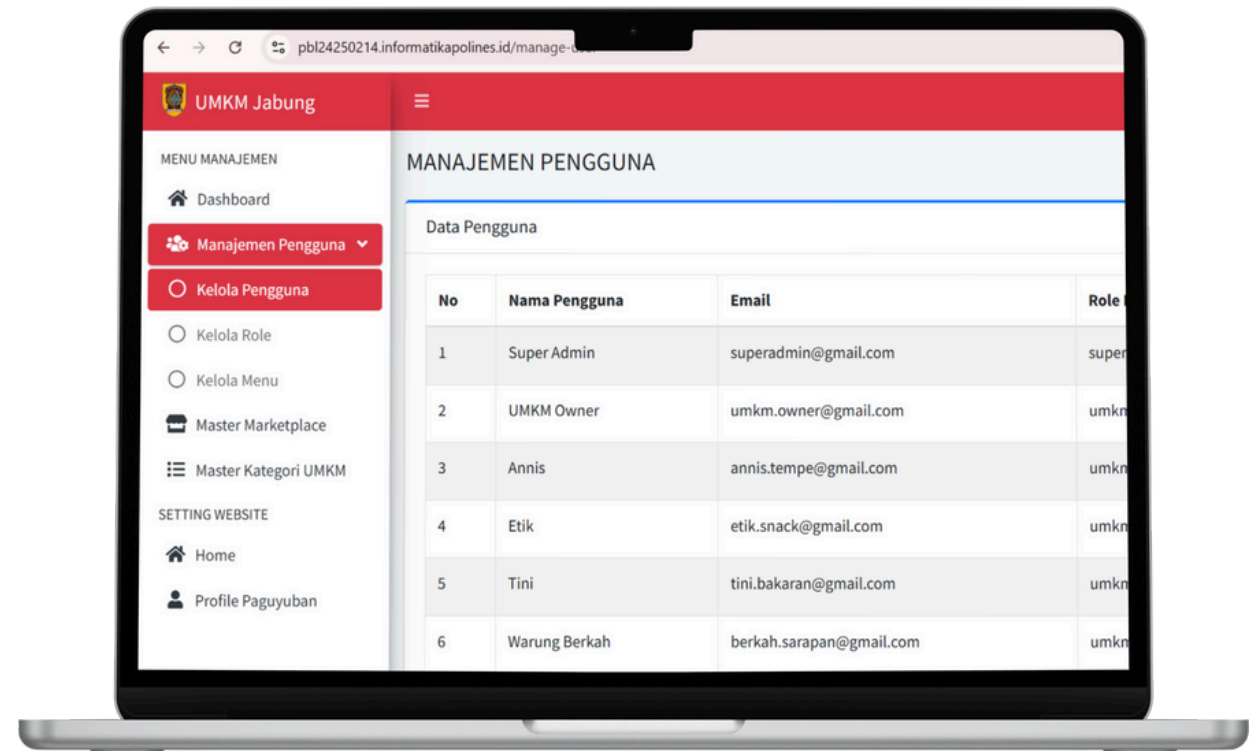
pbl24250214.informatikapolines.id/manage-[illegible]

UMKM Jabung

MENU MANAJEMEN

Dashboard

Manajemen Pengguna

Kelola Pengguna

Kelola Role

Kelola Menu

Master Marketplace

Master Kategori UMKM

SETTING WEBSITE

Home

Profile Paguyuban

MANAJEMEN PENGGUNA

Data Pengguna

| No | Nama Pengguna | Email | Role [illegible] |
|---|---|---|---|
| 1 | Super Admin | superadmin@gmail.com | super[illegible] |
| 2 | UMKM Owner | umkm.owner@gmail.com | umkm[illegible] |
| 3 | Annis | annis.tempe@gmail.com | umkm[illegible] |
| 4 | Etik | etik.snack@gmail.com | umkm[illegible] |
| 5 | Tini | tini.bakaran@gmail.com | umkm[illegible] |
| 6 | Warung Berkah | berkah.sarapan@gmail.com | umkm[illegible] |